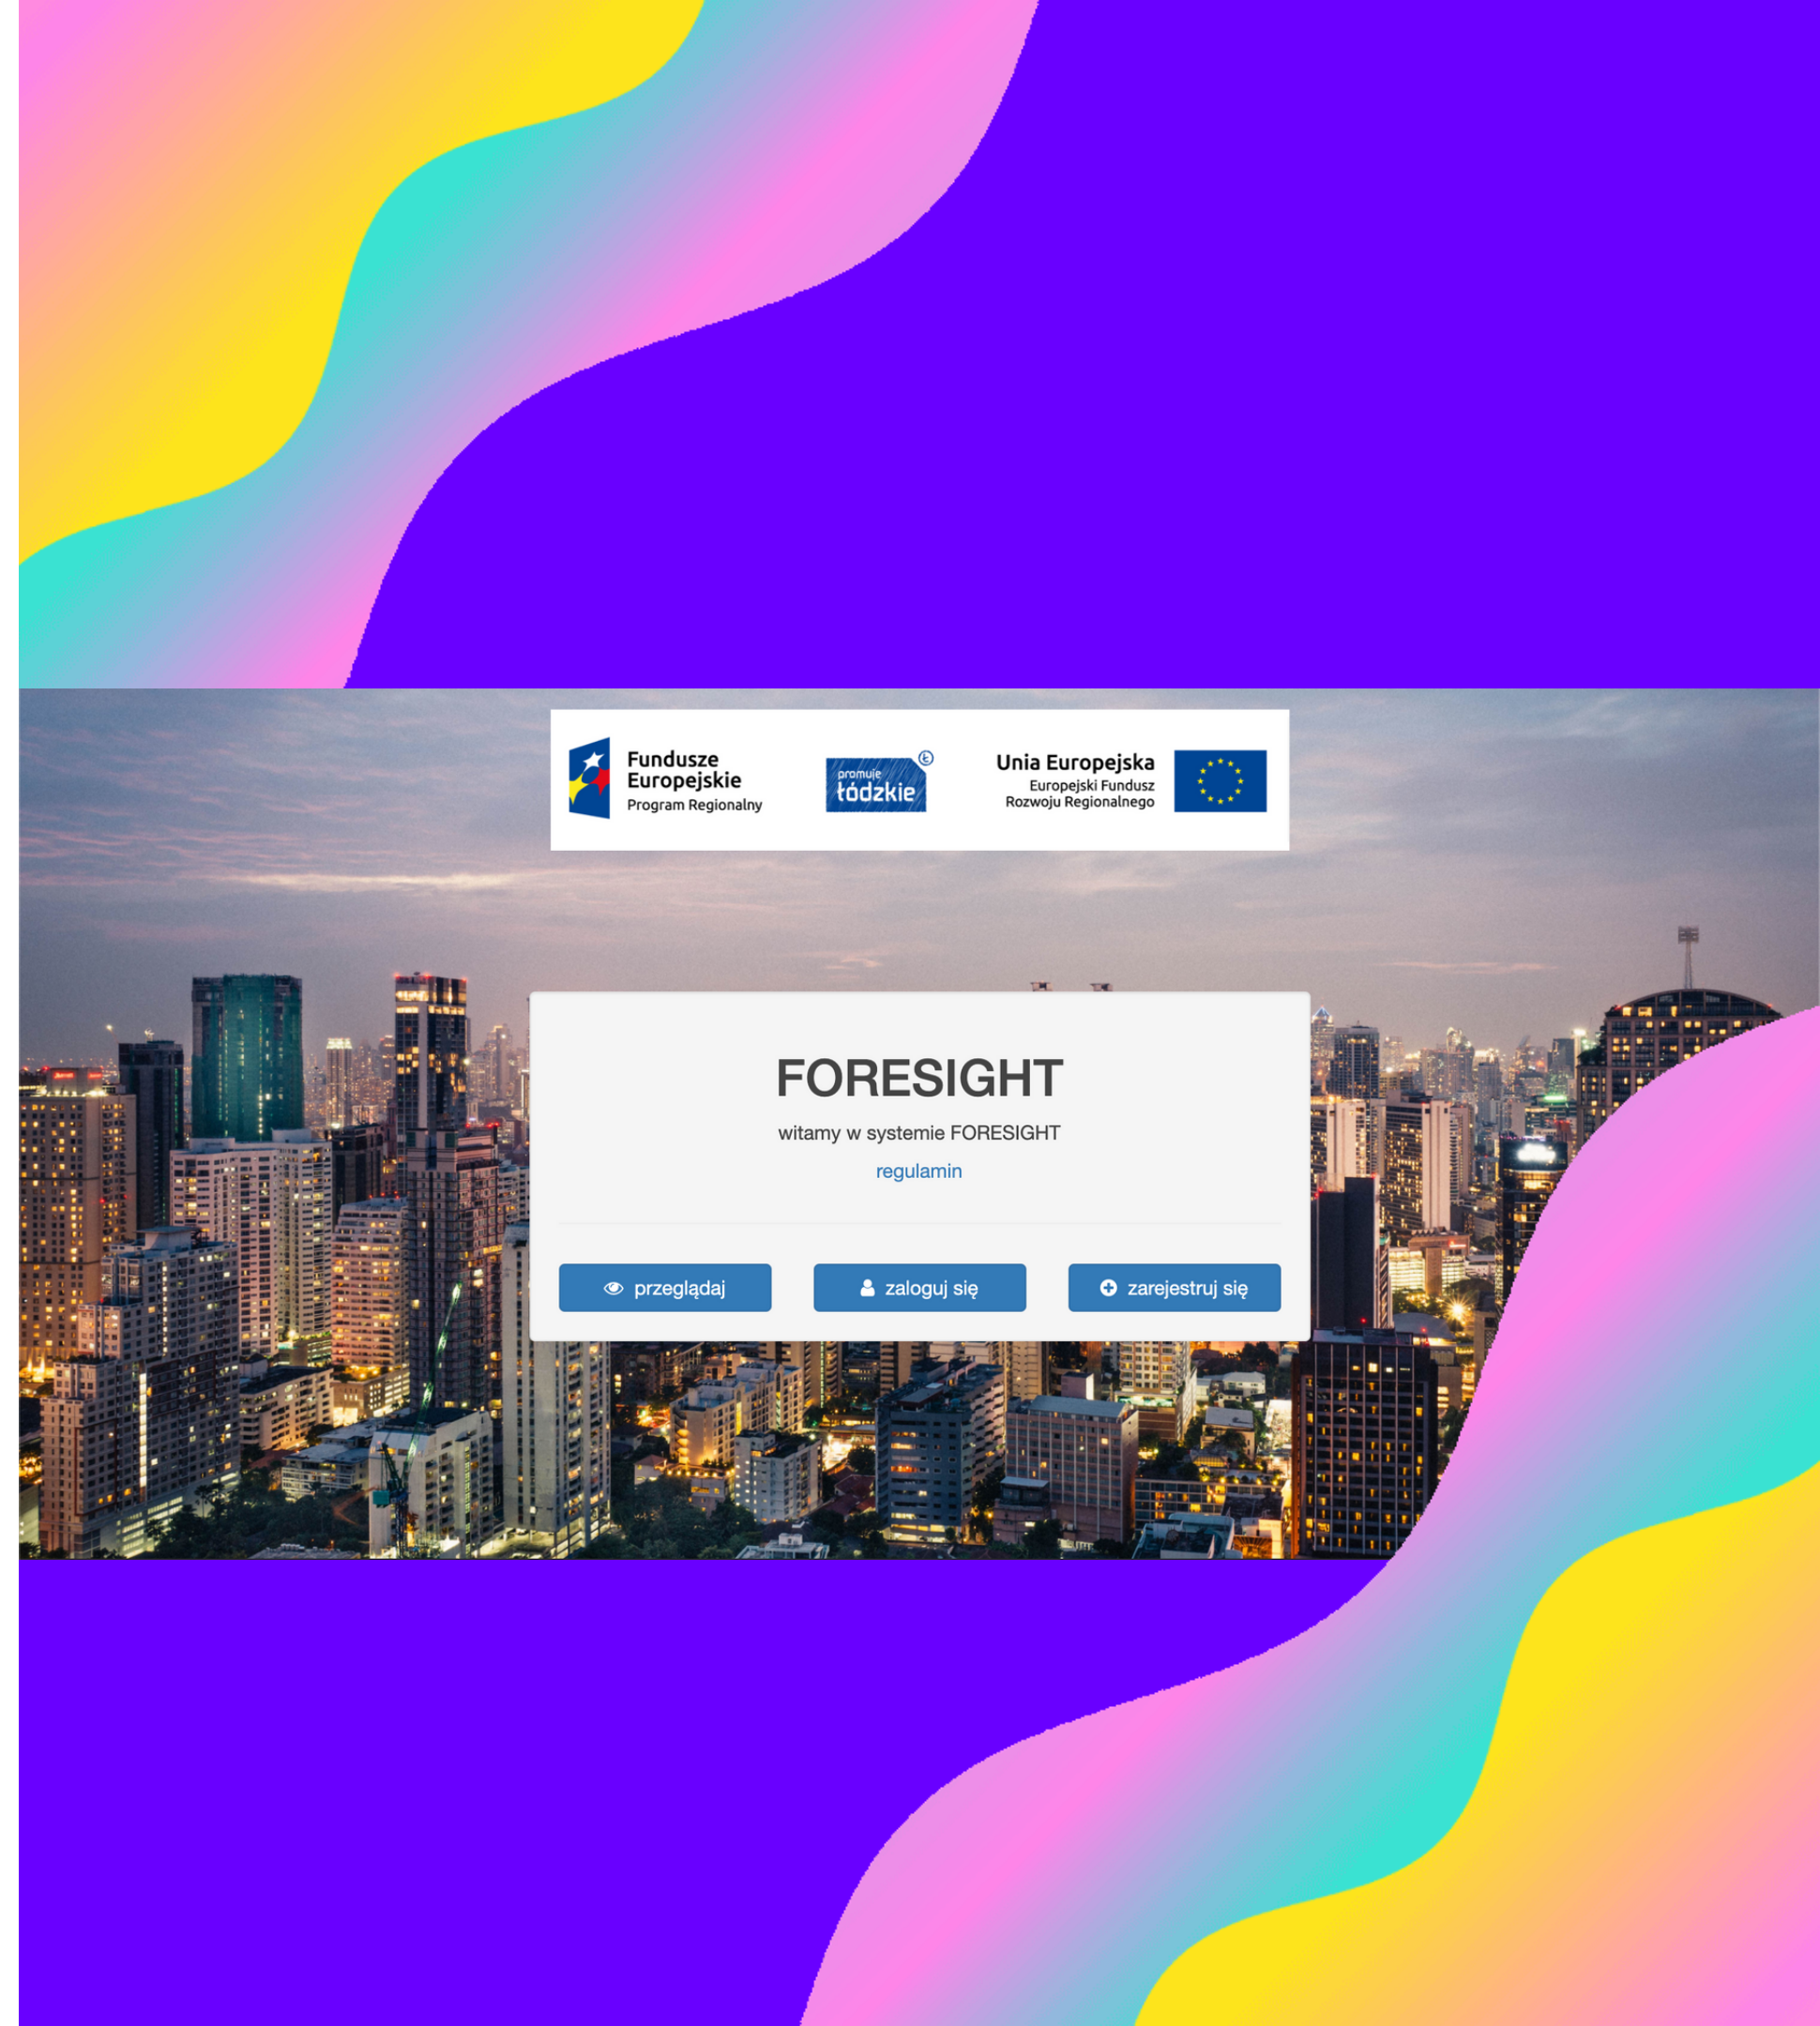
Fundusze Europejskie
Program Regionalny

promuje łódzkie

Unia Europejska
Europejski Fundusz Rozwoju Regionalnego

FORESIGHT

witamy w systemie FORESIGHT

regulamin

przeglądaj

zaloguj się

zarejestruj się